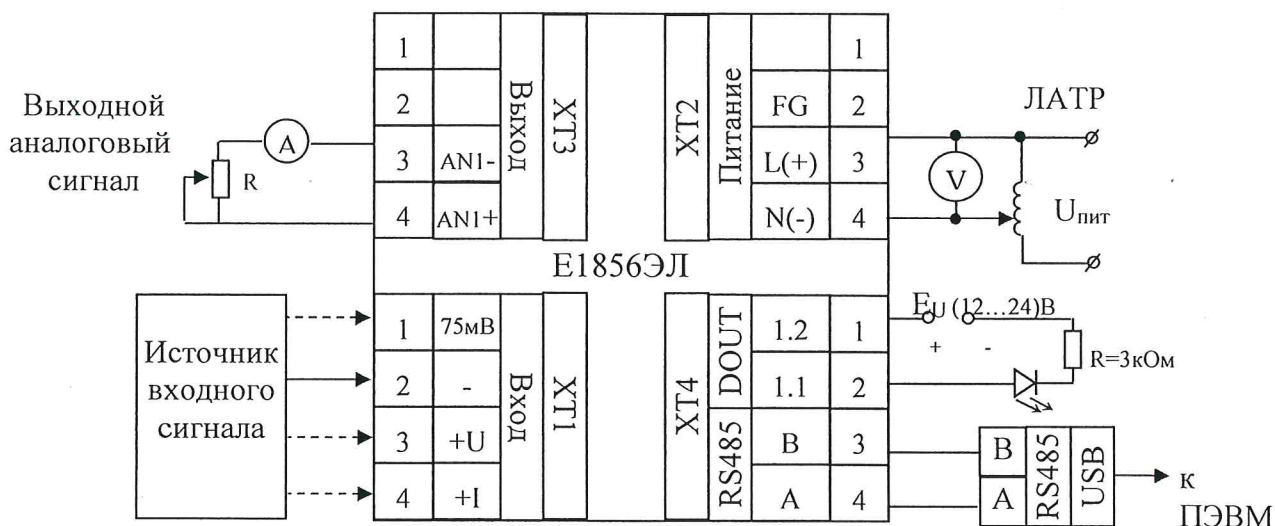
Выходной аналоговый сигнал

A

R

1
2
3 AN1-
4 AN1+

Выход

XT3

XT2

Питание

FG
L(+)
N(-)

1
2
3
4

ЛАТР

V

$U_{пит}$

Е1856ЭЛ

Источник входного сигнала

1 75мВ
2 -
3 +U
4 +I

Вход

XT1

XT4

DOUT

RS485

1.2
1.1
B
A

1
2
3
4

$E_U$ (12...24)В

+ -

R=3кОм

B
A

RS485

USB

к ПЭВМ